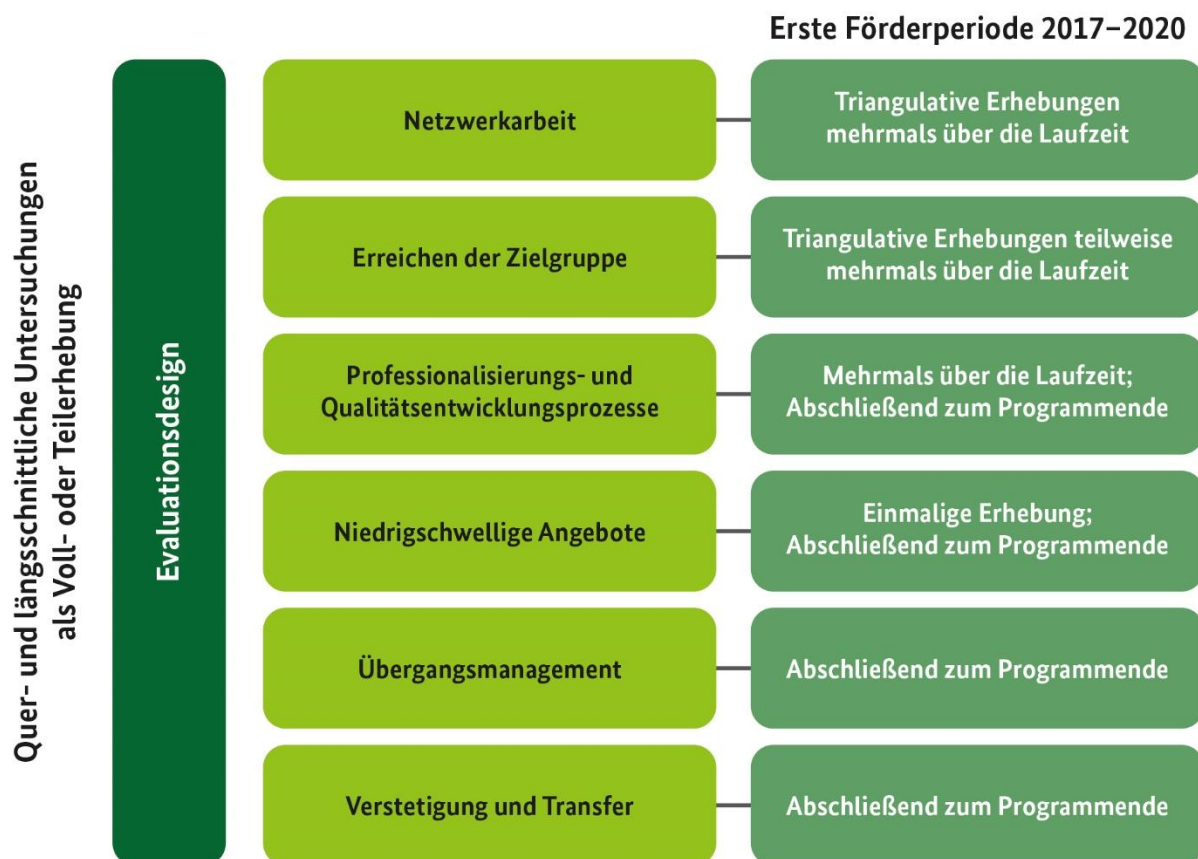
Erste Förderperiode 2017–2020

Quer- und längsschnittliche Untersuchungen als Voll- oder Teilerhebung

Evaluationsdesign

Netzwerkarbeit

Triangulative Erhebungen mehrmals über die Laufzeit

Erreichen der Zielgruppe

Triangulative Erhebungen teilweise mehrmals über die Laufzeit

Professionalisierungs- und Qualitätsentwicklungsprozesse

Mehrmals über die Laufzeit; Abschließend zum Programmende

Niedrigschwellige Angebote

Einmalige Erhebung; Abschließend zum Programmende

Übergangsmanagement

Abschließend zum Programmende

Verstetigung und Transfer

Abschließend zum Programmende